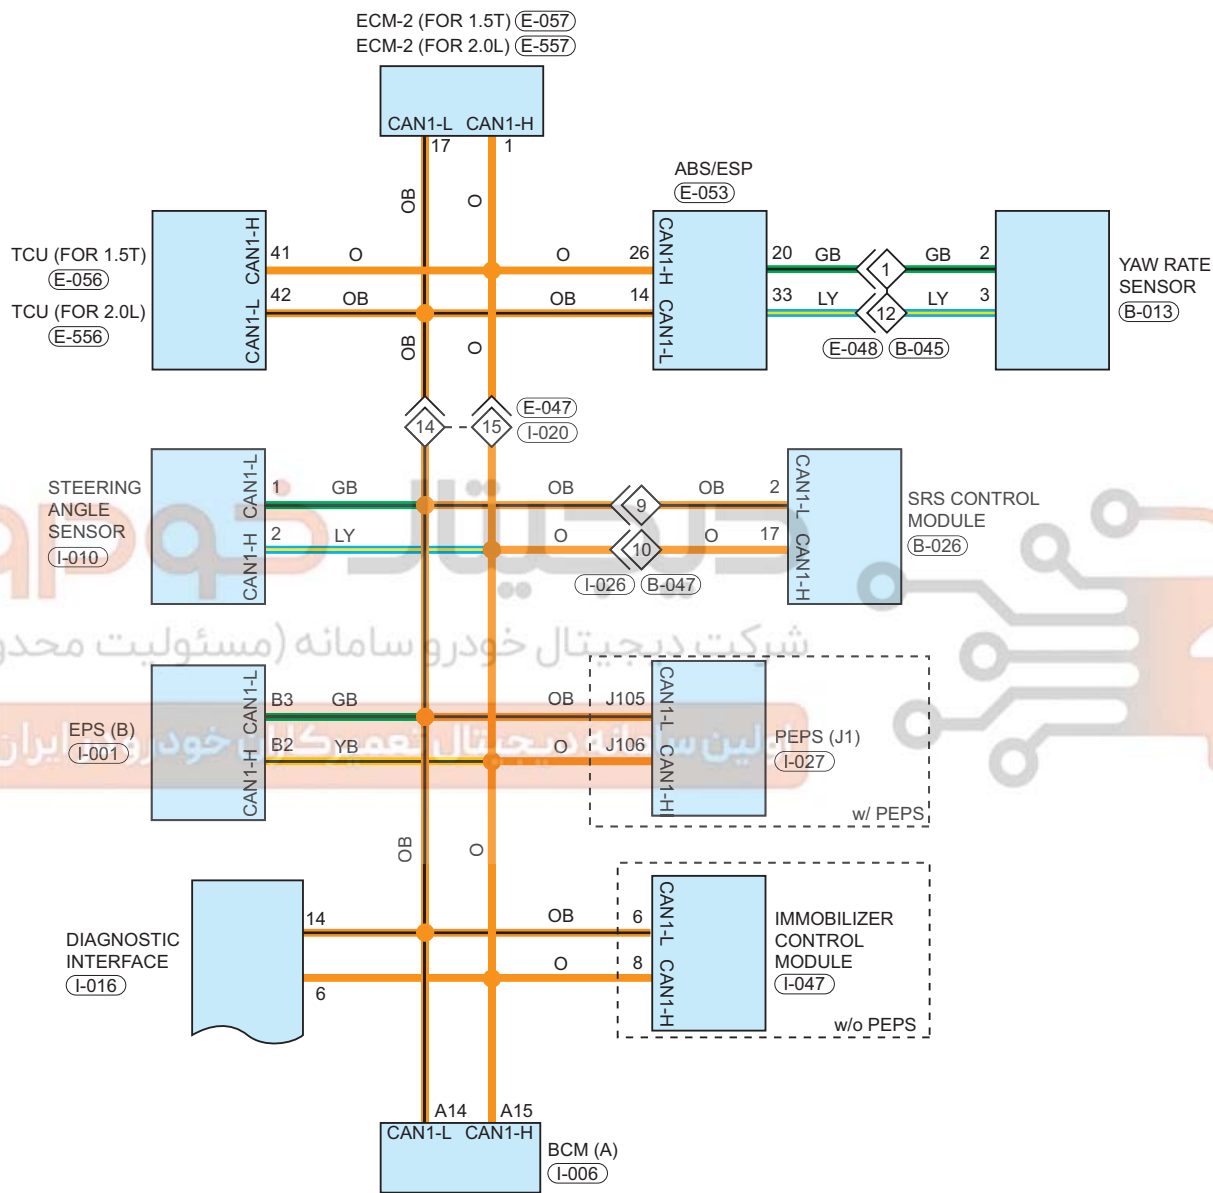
ECM-2 (FOR 1.5T) E-057
ECM-2 (FOR 2.0L) E-557

CAN1-L CAN1-H
17 1

OB O

ABS/ESP
E-053

TCU (FOR 1.5T)
E-056
TCU (FOR 2.0L)
E-556

CAN1-H CAN1-L
41 O O 26 CAN1-H
42 OB OB 14 CAN1-L

20 GB 1 GB 2
33 LY 12 LY 3

YAW RATE SENSOR
B-013

E-048 B-045

OB O

14 15 E-047
I-020

STEERING ANGLE SENSOR
I-010

CAN1-L CAN1-H
1 GB OB 9 OB 2
2 LY O 10 O 17

CAN1-L CAN1-H

SRS CONTROL MODULE
B-026

I-026 B-047

شرکت دیجیتال خودرو سامانه (مسئولیت محدود)

EPS (B)
I-001

CAN1-L CAN1-H
B3 GB OB J105
B2 YB O J106

CAN1-L CAN1-H

PEPS (J1)
I-027

w/ PEPS

اولین سامانه دیجیتال تعمیرکاران خودرو در ایران

OB O

DIAGNOSTIC INTERFACE
I-016

14 OB 6
6 O 8

CAN1-L CAN1-H

IMMOBILIZER CONTROL MODULE
I-047

w/o PEPS

A14 A15
CAN1-L CAN1-H

BCM (A)
I-006